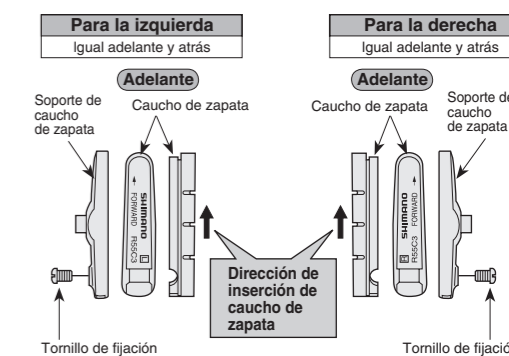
Para la izquierda
Igual adelante y atrás

Adelante

Soporte de caucho de zapata

Caucho de zapata

SHIMANO
FORWARD
R55C3

Tornillo de fijación

Dirección de inserción de caucho de zapata

Para la derecha
Igual adelante y atrás

Adelante

Caucho de zapata

Soporte de caucho de zapata

SHIMANO
FORWARD
R55C3

Tornillo de fijación